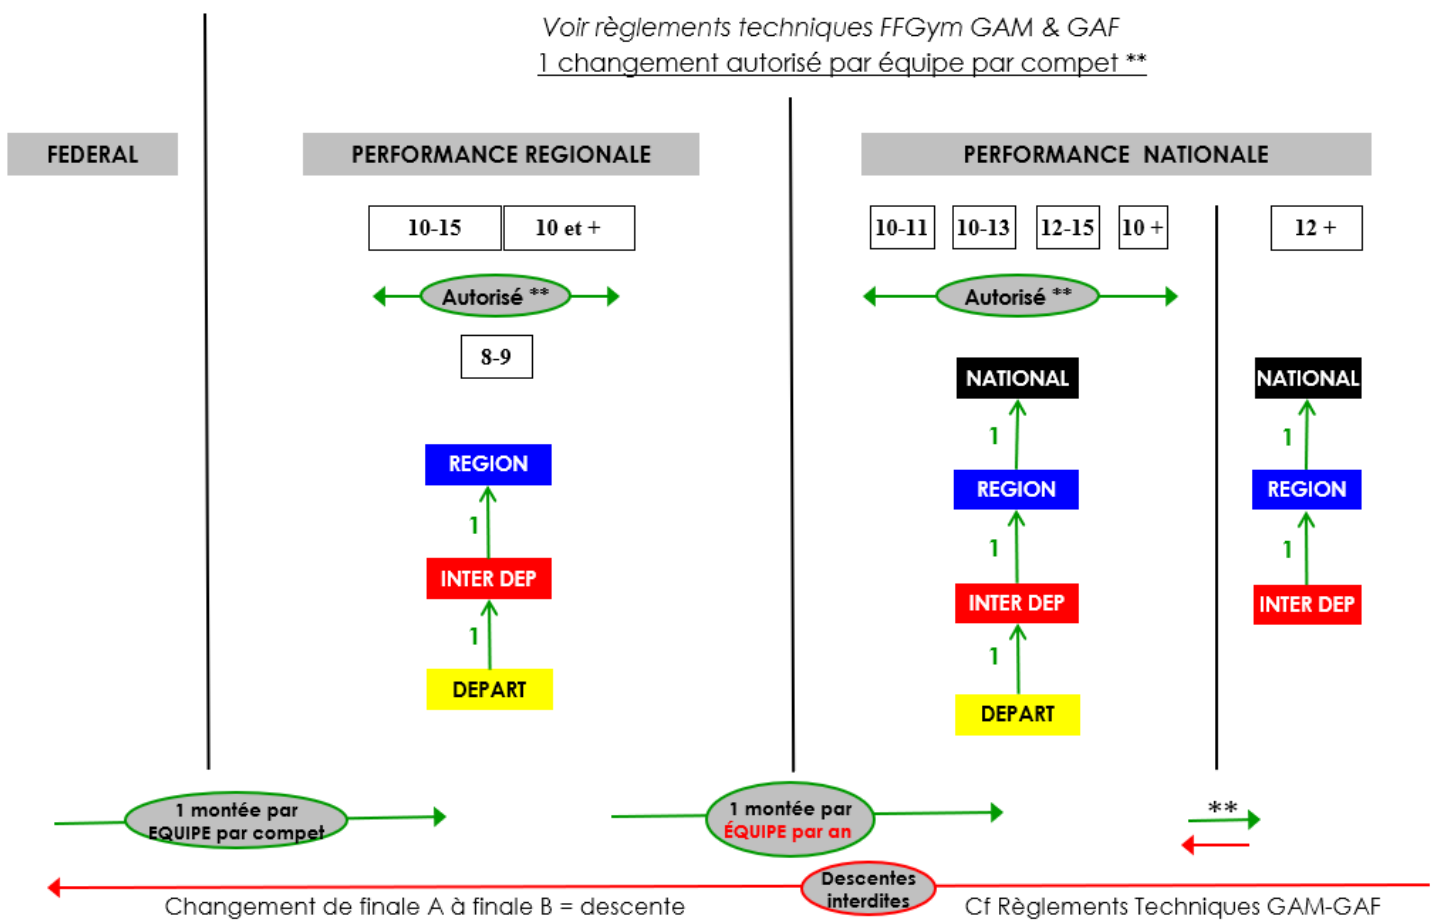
Voir règlements techniques FFGym GAM & GAF
1 changement autorisé par équipe par compet **

FEDERAL

PERFORMANCE REGIONALE

10-15
10 et +

Autorisé **

8-9

REGION
1
INTER DEP
1
DEPART

PERFORMANCE NATIONALE

10-11
10-13
12-15
10 +

Autorisé **

NATIONAL
1
REGION
1
INTER DEP
1
DEPART

12 +

NATIONAL
1
REGION
1
INTER DEP

1 montée par EQUIPE par compet

1 montée par ÉQUIPE par an

**

Changement de finale A à finale B = descente

Descentes interdites

Cf Règlements Techniques GAM-GAF